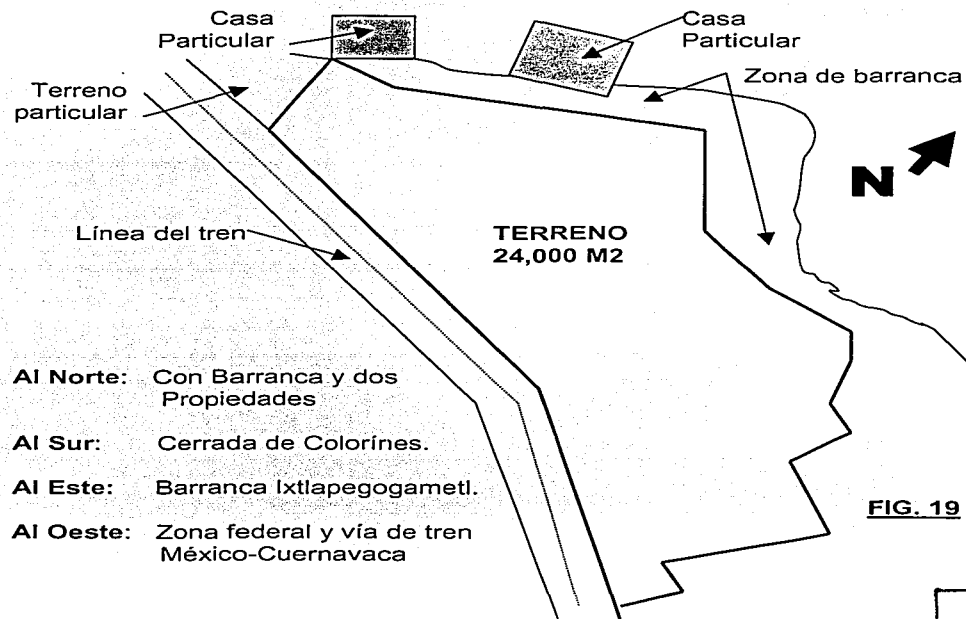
Casa Particular

Casa Particular

Terreno particular

Zona de barranca

N

Línea del tren

TERRENO
24,000 M2

Al Norte: Con Barranca y dos Propiedades

Al Sur: Cerrada de Colorínes.

Al Este: Barranca Ixtlapegogametl.

Al Oeste: Zona federal y vía de tren México-Cuernavaca

FIG. 19